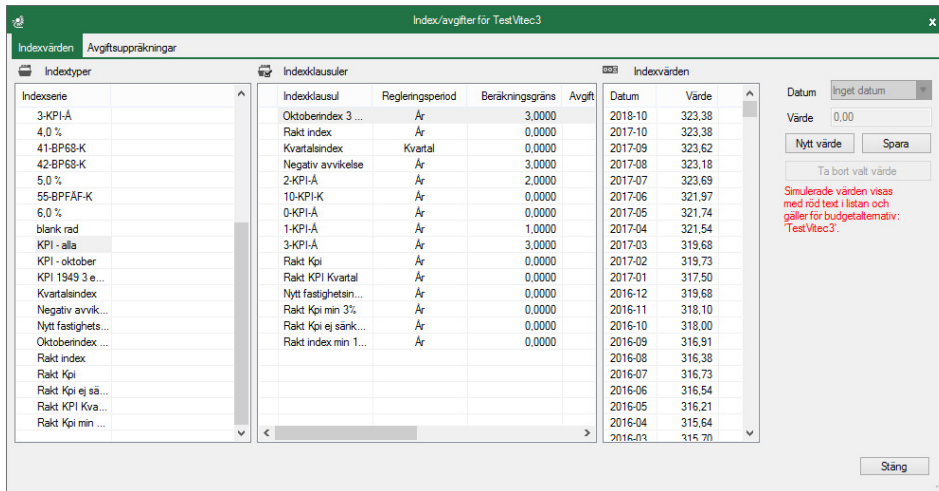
Index/avgifter för TestVitec3

Indexvärden | Avgiftsuppräkningar

Indextyper

| Indexserie |
|---|
| 3-KPI-Å |
| 4,0 % |
| 41-BP68-K |
| 42-BP68-K |
| 5,0 % |
| 55-BPFÅF-K |
| 6,0 % |
| blank rad |
| KPI - alla |
| KPI - oktober |
| KPI 1949 3 e... |
| Kvartalsindex |
| Negativ avvik... |
| Nytt fastighets... |
| Oktoberindex ... |
| Rakt index |
| Rakt Kpi |
| Rakt Kpi ej sä... |
| Rakt KPI Kva... |
| Rakt Kpi min ... |

Indexklausuler

| Indexklausul | Regleringsperiod | Beräkningsgräns | Avgift |
|---|---|---|---|
| Oktoberindex 3 ... | År | 3,0000 | |
| Rakt index | År | 0,0000 | |
| Kvartalsindex | Kvartal | 0,0000 | |
| Negativ avvikelse | År | 3,0000 | |
| 2-KPI-Å | År | 2,0000 | |
| 10-KPI-K | År | 0,0000 | |
| 0-KPI-Å | År | 0,0000 | |
| 1-KPI-Å | År | 1,0000 | |
| 3-KPI-Å | År | 3,0000 | |
| Rakt Kpi | År | 0,0000 | |
| Rakt KPI Kvartal | År | 0,0000 | |
| Nytt fastighetsin... | År | 0,0000 | |
| Rakt Kpi min 3% | År | 0,0000 | |
| Rakt Kpi ej sänk... | År | 0,0000 | |
| Rakt index min 1... | År | 0,0000 | |

Indexvärden

| Datum | Värde |
|---|---|
| 2018-10 | 323,38 |
| 2017-10 | 323,38 |
| 2017-09 | 323,62 |
| 2017-08 | 323,18 |
| 2017-07 | 323,69 |
| 2017-06 | 321,97 |
| 2017-05 | 321,74 |
| 2017-04 | 321,54 |
| 2017-03 | 319,68 |
| 2017-02 | 319,73 |
| 2017-01 | 317,50 |
| 2016-12 | 319,68 |
| 2016-11 | 318,10 |
| 2016-10 | 318,00 |
| 2016-09 | 316,91 |
| 2016-08 | 316,38 |
| 2016-07 | 316,73 |
| 2016-06 | 316,54 |
| 2016-05 | 316,21 |
| 2016-04 | 315,64 |
| 2016-03 | 315,70 |

Datum Inget datum
Värde 0,00
Nytt värde
Spara
Ta bort valt värde
Simulerade värden visas med röd text i listan och gäller för budgetalternativ: 'TestVitec3'.

Stäng